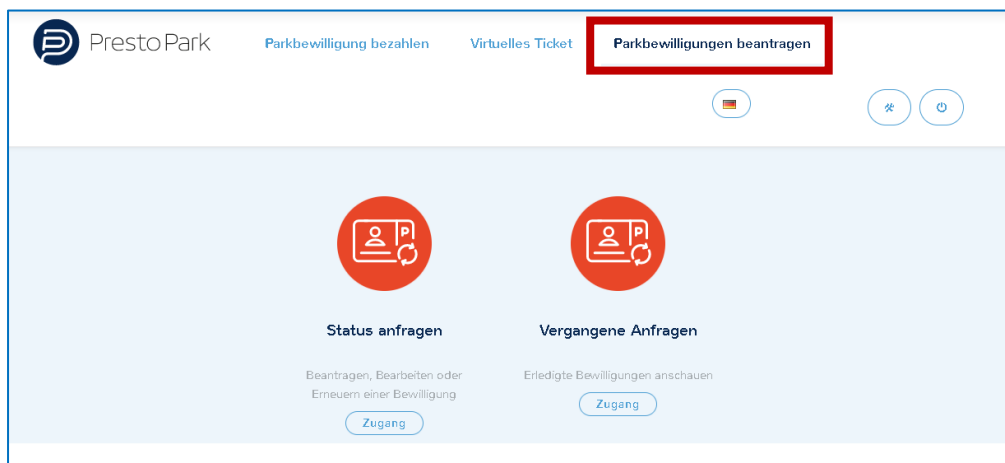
PrestoPark

Parkbewilligung bezahlen

Virtuelles Ticket

Parkbewilligungen beantragen

P

Status anfragen

Beantragen, Bearbeiten oder Erneuern einer Bewilligung

Zugang

P

Vergangene Anfragen

Erledigte Bewilligungen anschauen

Zugang